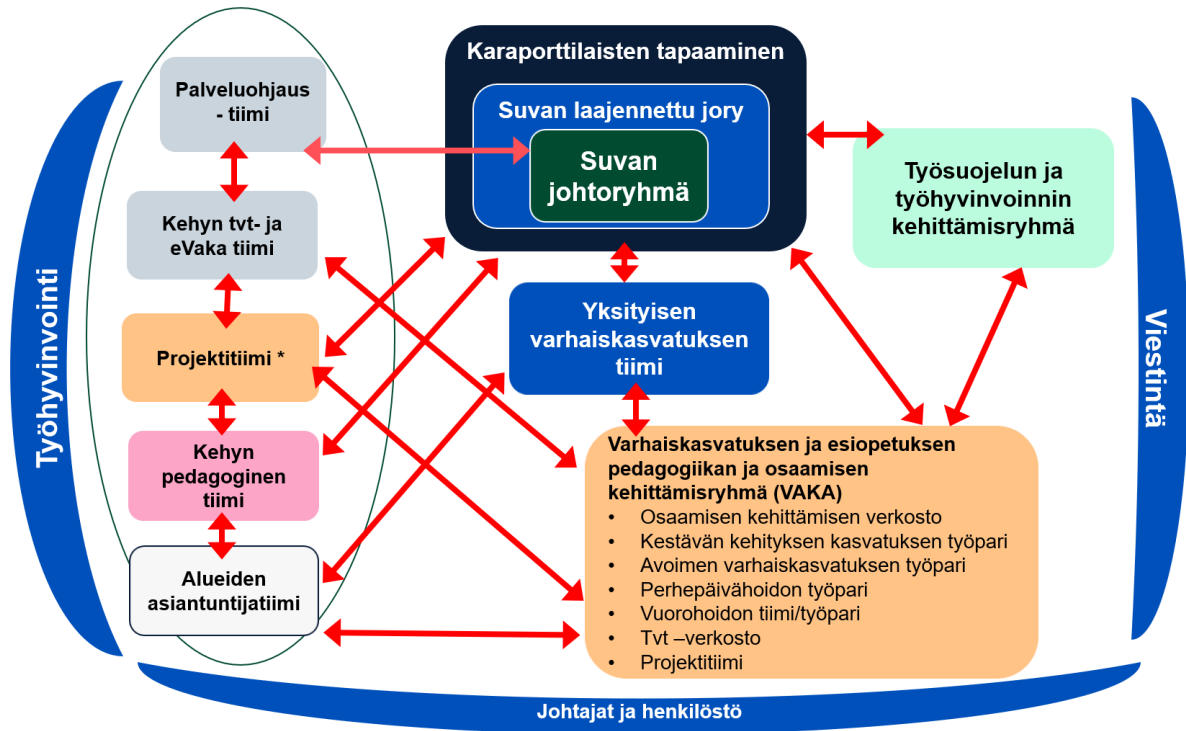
Työhyvinvointi

Palveluohjaus - tiimi

Kehyn tvt- ja eVaka tiimi

Projektitiimi *

Kehyn pedagoginen tiimi

Alueiden asiantuntijatiimi

Karaporttilaisten tapaaminen

Suvan laajennettu jory

Suvan johtoryhmä

Yksityisen varhaiskasvatuksen tiimi

Työsuojelun ja työhyvinvoinnin kehittämisryhmä

Varhaiskasvatuksen ja esiopetuksen pedagogiikan ja osaamisen kehittämisryhmä (VAKA)
• Osaamisen kehittämisen verkosto
• Kestävän kehityksen kasvatuksen työpari
• Avoimen varhaiskasvatuksen työpari
• Perhepäivähoidon työpari
• Vuorohoidon tiimi/työpari
• Tvt –verkosto
• Projektitiimi

Viestintä

Johtajat ja henkilöstö